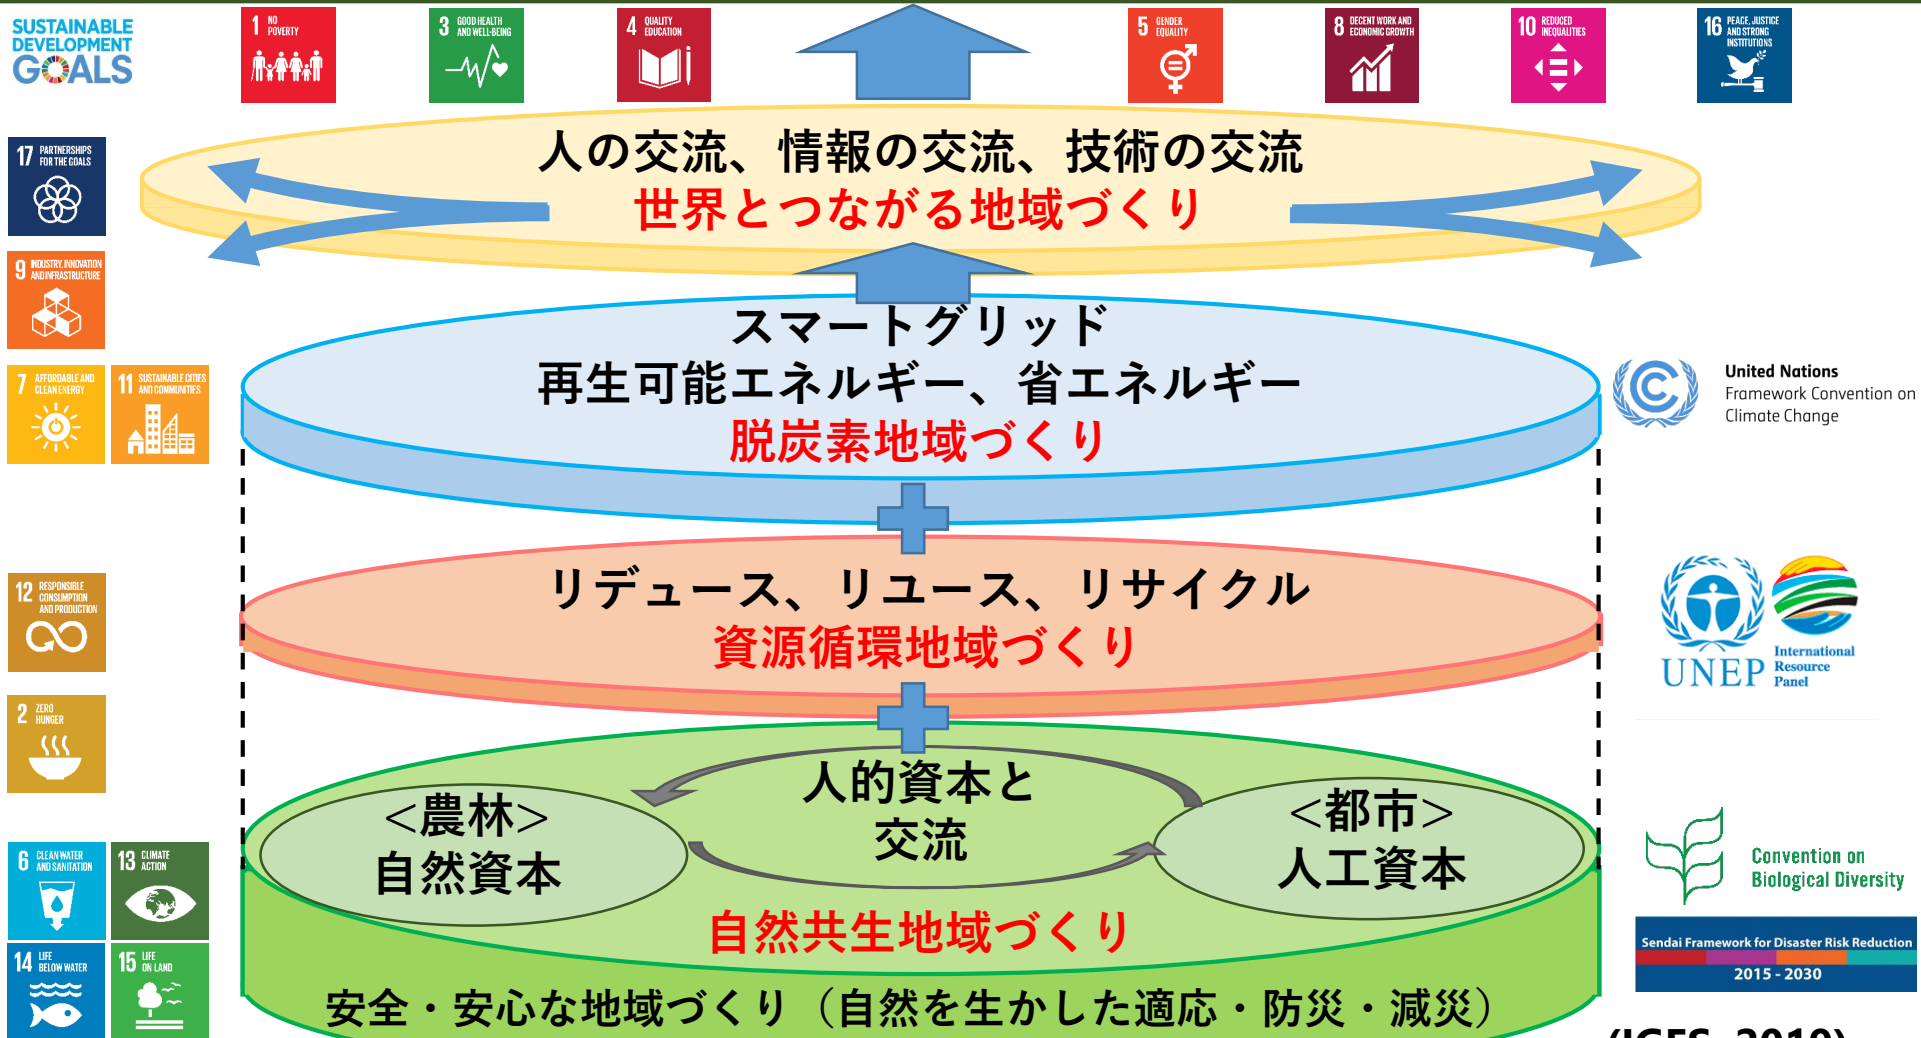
SUSTAINABLE DEVELOPMENT GOALS

1 NO POVERTY

3 GOOD HEALTH AND WELL-BEING

4 QUALITY EDUCATION

5 GENDER EQUALITY

8 DECENT WORK AND ECONOMIC GROWTH

10 REDUCED INEQUALITIES

16 PEACE, JUSTICE AND STRONG INSTITUTIONS

17 PARTNERSHIPS FOR THE GOALS

9 INDUSTRY, INNOVATION AND INFRASTRUCTURE

7 AFFORDABLE AND CLEAN ENERGY

11 SUSTAINABLE CITIES AND COMMUNITIES

12 RESPONSIBLE CONSUMPTION AND PRODUCTION

2 ZERO HUNGER

6 CLEAN WATER AND SANITATION

13 CLIMATE ACTION

14 LIFE BELOW WATER

15 LIFE ON LAND

人の交流、情報の交流、技術の交流
世界とつながる地域づくり

スマートグリッド
再生可能エネルギー、省エネルギー
脱炭素地域づくり

リデュース、リユース、リサイクル
資源循環地域づくり

人的資本と交流

＜農林＞
自然資本

＜都市＞
人工資本

自然共生地域づくり

安全・安心な地域づくり（自然を生かした適応・防災・減災）

United Nations Framework Convention on Climate Change

UNEP

International Resource Panel

Convention on Biological Diversity

Sendai Framework for Disaster Risk Reduction 2015 - 2030

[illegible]